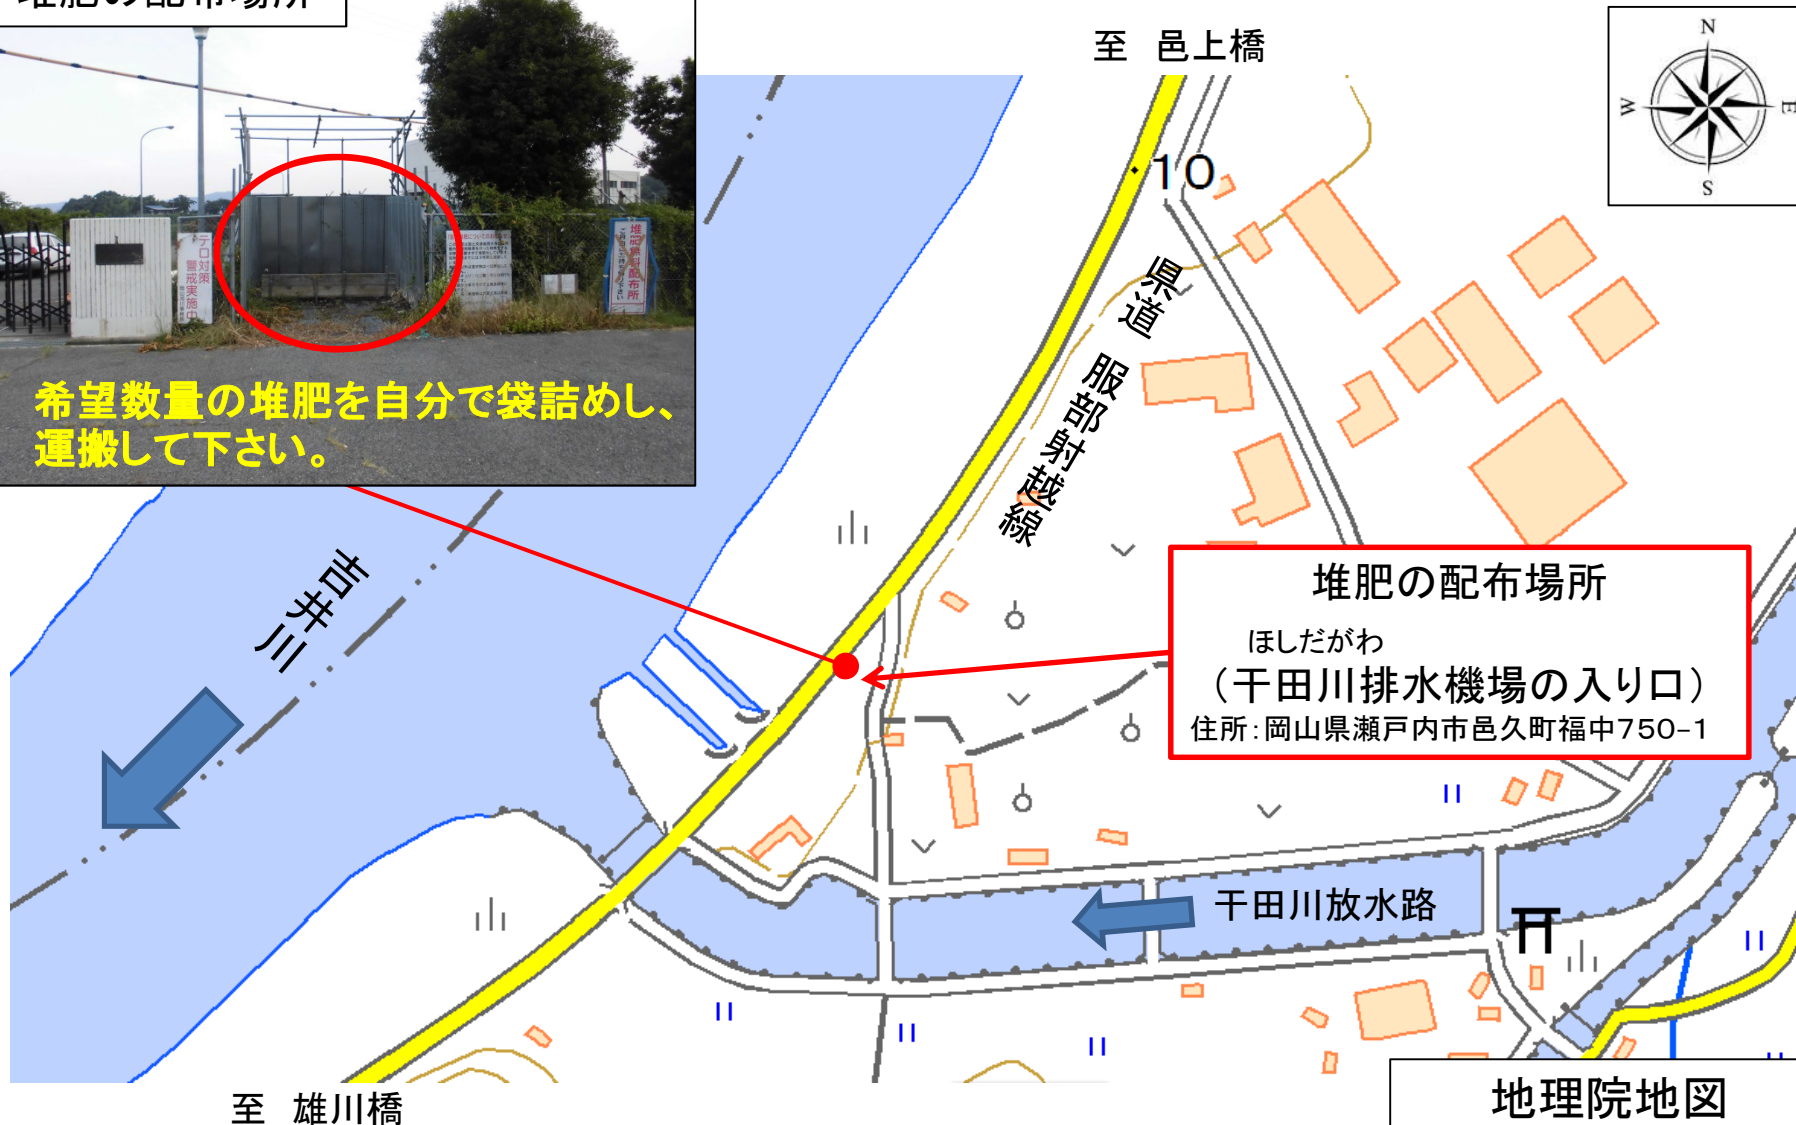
堆肥の配布場所

至　邑上橋

N
W
E
S

10

県道

服部射越線

希望数量の堆肥を自分で袋詰めし、運搬して下さい。

吉井川

堆肥の配布場所
ほしだがわ
（干田川排水機場の入り口）
住所：岡山県瀬戸内市邑久町福中750-1

干田川放水路

至　雄川橋

地理院地図